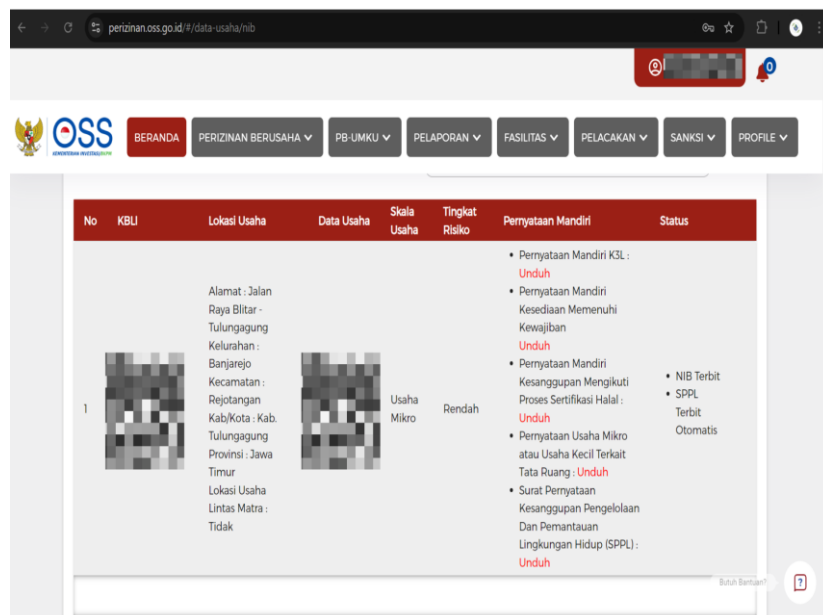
perizinan.oss.go.id/#/data-usaha/nib

0

OSS
KEMENTERIAN INVESTASI/BKPM

BERANDA
PERIZINAN BERUSAHA
PB-UMKU
PELAPORAN
FASILITAS
PELACAKAN
SANKSI
PROFILE

| No | KBLI | Lokasi Usaha | Data Usaha | Skala Usaha | Tingkat Risiko | Pernyataan Mandiri | Status |
|---|---|---|---|---|---|---|---|
| 1 | | Alamat : Jalan Raya Blitar - Tulungagung Kelurahan : Banjarejo Kecamatan : Rejotangan Kab/Kota : Kab. Tulungagung Provinsi : Jawa Timur Lokasi Usaha Lintas Matra : Tidak | | Usaha Mikro | Rendah | • Pernyataan Mandiri K3L : Unduh • Pernyataan Mandiri Kesediaan Memenuhi Kewajiban Unduh • Pernyataan Mandiri Kesanggupan Mengikuti Proses Sertifikasi Halal : Unduh • Pernyataan Usaha Mikro atau Usaha Kecil Terkait Tata Ruang : Unduh • Surat Pernyataan Kesanggupan Pengelolaan Dan Pemantauan Lingkungan Hidup (SPPL) : Unduh | • NIB Terbit • SPPL Terbit Otomatis |

Butuh Bantuan?
?